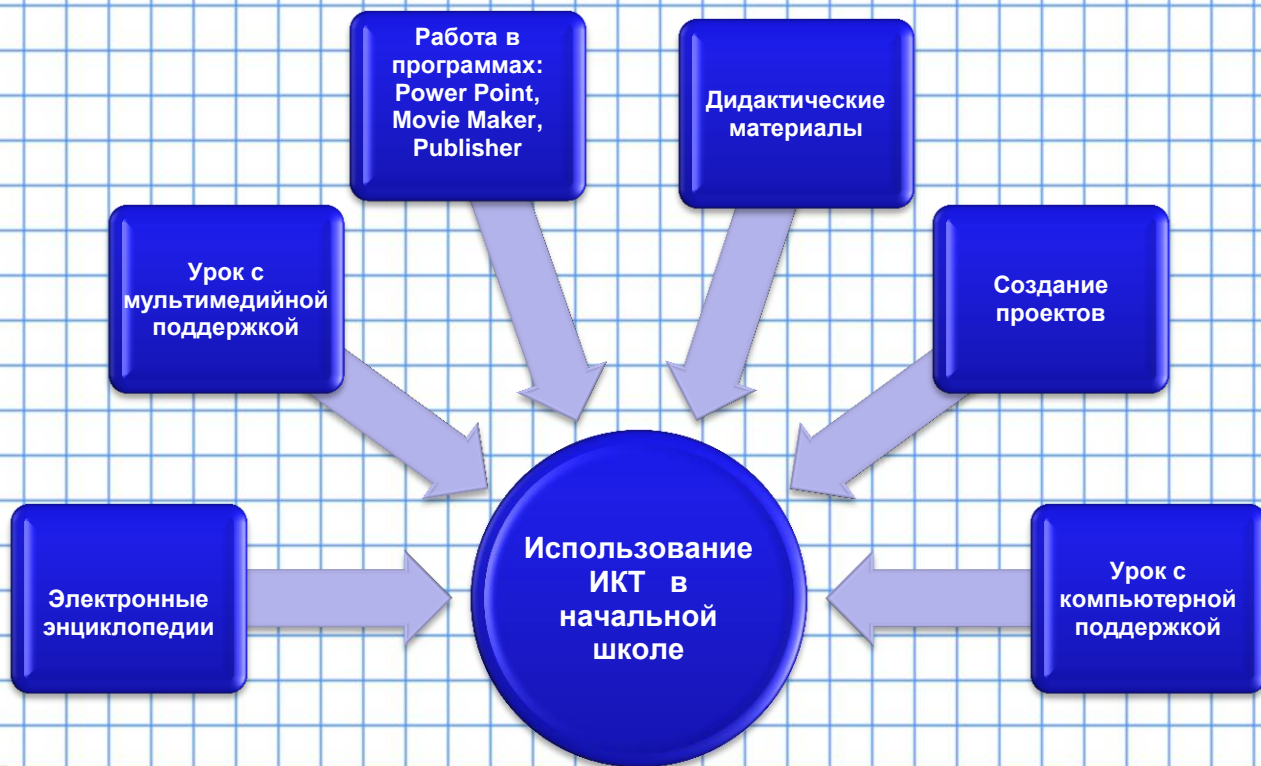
Работа в программах: Power Point, Movie Maker, Publisher

Дидактические материалы

Урок с мультимедийной поддержкой

Создание проектов

Использование ИКТ в начальной школе

Электронные энциклопедии

Урок с компьютерной поддержкой